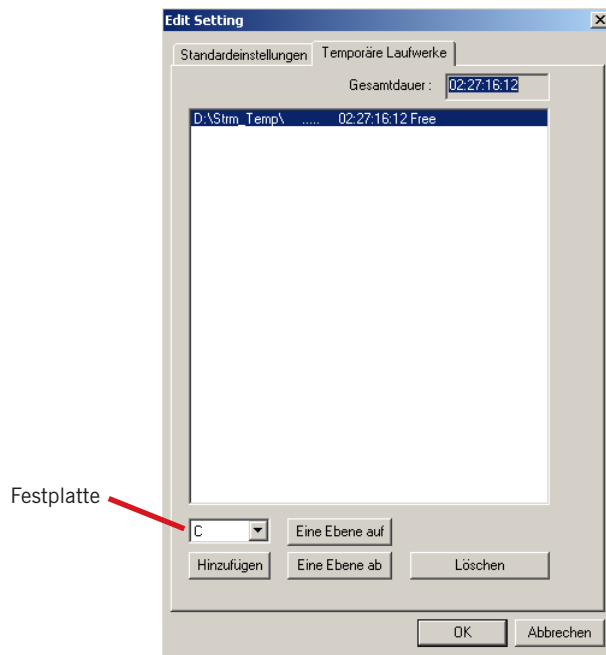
Edit Setting

Standardeinstellungen | Temporäre Laufwerke

Gesamtdauer : 02:27:16:12

D:\Strm_Temp\ ..... 02:27:16:12 Free

Festplatte

C

Eine Ebene auf

Hinzufügen

Eine Ebene ab

Löschen

OK

Abbrechen